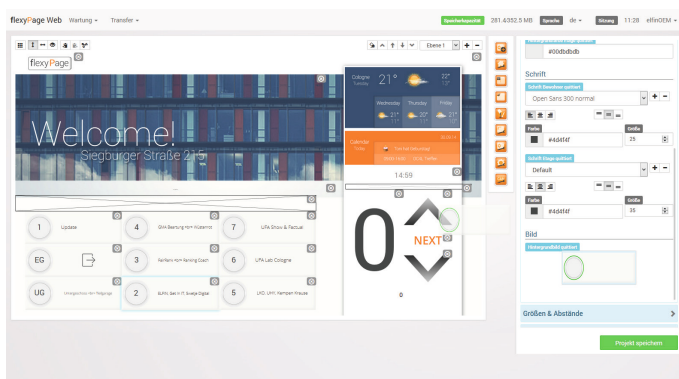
flexyPage Web Wartung ▾ Transfer ▾

Speicherkapazität 281.4352.5 kb Sprache de ▾ Sitzung 11:28 elfinOEM ▾

Ebene 1

flexyPage

Welcome!
Siegburger Straße 215

Cologne
21°
22°
17°

Wednesday Thursday Friday
21° 20° 21°

Calendar

14:59

0

NEXT

1 Update
4 GMA Beratung
7 UFA Show & Festival
EG
3 ReHiPark Parking Coach
6 UFA Lab Cologne
UG
2 BUHN Salt in IT Energie Digital
5 LAO, UFP, Kempen Häuser

0

#00dbdbdb

Schrift
Schrift Bezeichner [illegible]
Open Sans 300 normal

Farbe
#4d4f4f
Größe
25

Schrift Ebene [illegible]
Default

Farbe
#4d4f4f
Größe
35

Bild
Hintergrundbild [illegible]

Größen & Abstände

Projekt speichern